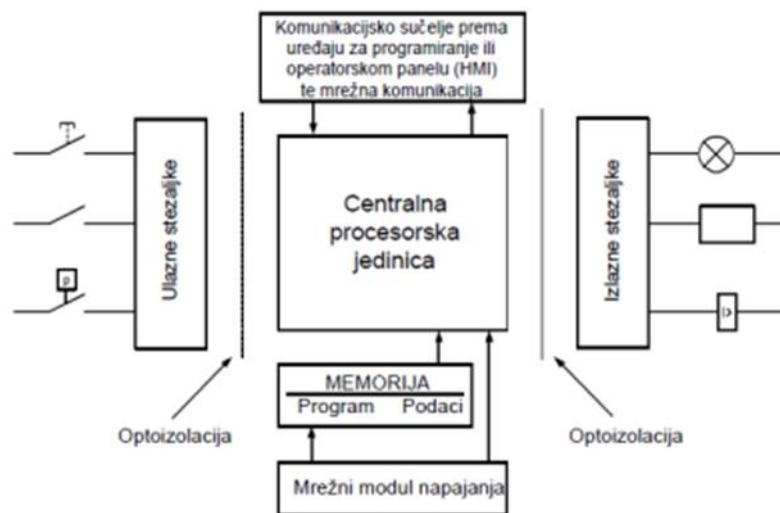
Komunikacijsko sučelje prema uređaju za programiranje ili operatorskom panelu (HMI) te mrežna komunikacija

Ulazne stezaljke

Centralna procesorska jedinica

Izlazne stezaljke

p

MEMORIJA
Program Podaci

Optoizolacija

Optoizolacija

Mrežni modul napajanja